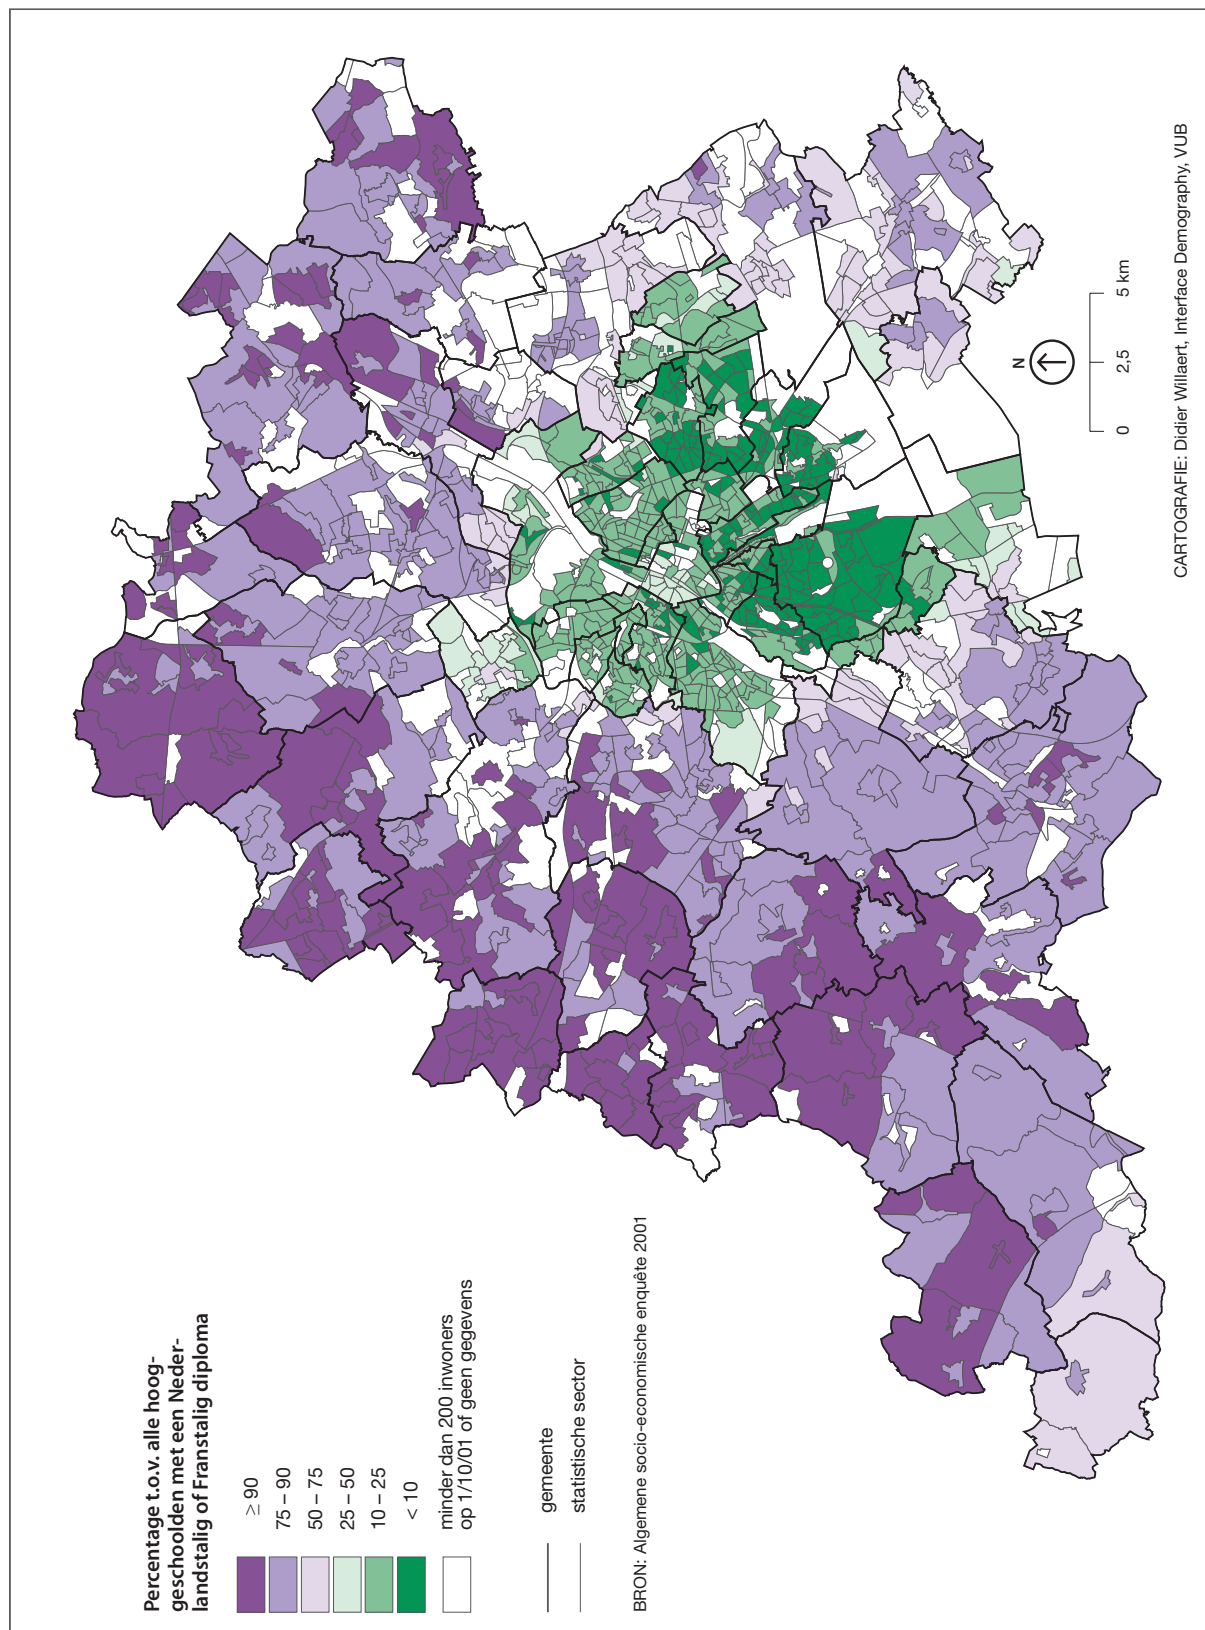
Percentage t.o.v. alle hooggeschoolden met een Nederlandstalig of Franstalig diploma

≥ 90
75 – 90
50 – 75
25 – 50
10 – 25
< 10
minder dan 200 inwoners op 1/10/01 of geen gegevens

gemeente
statistische sector

BRON: Algemene socio-economische enquête 2001

N

0 2,5 5 km

CARTOGRAFIE: Didier Willaert, Interface Demography, VUB